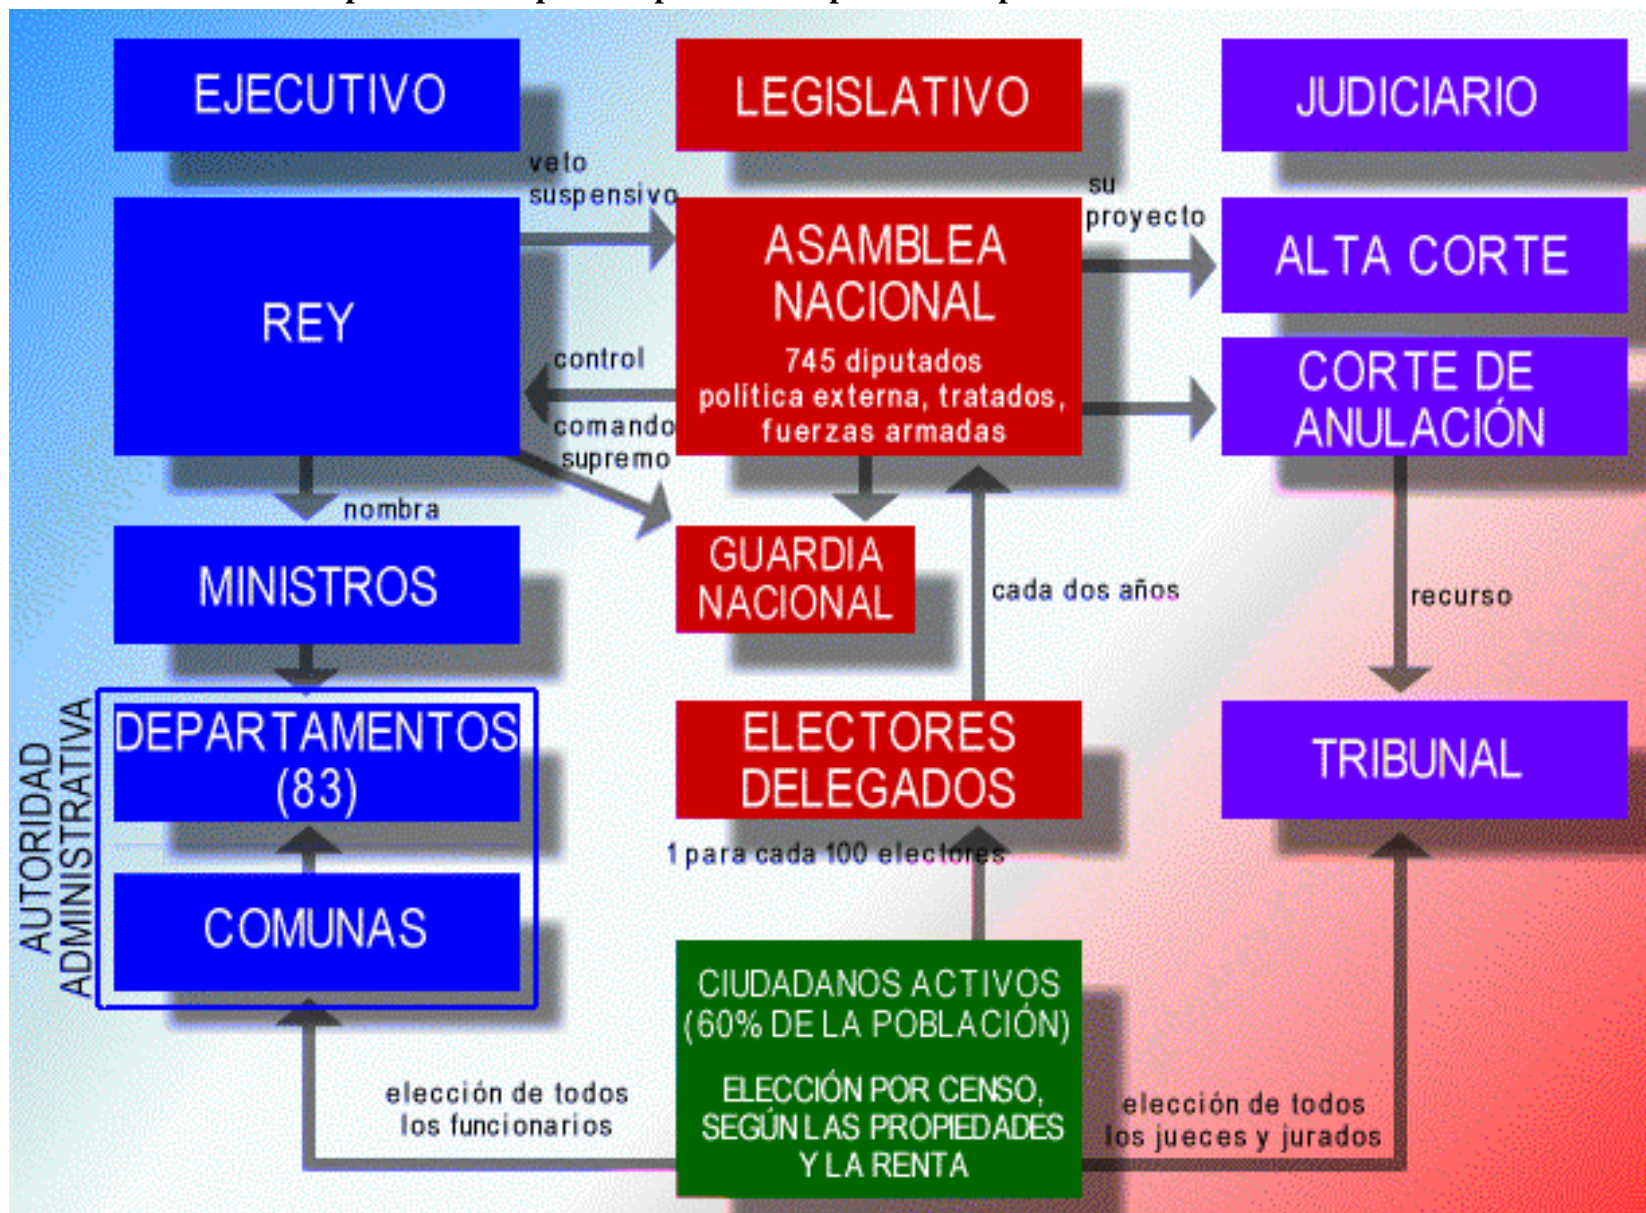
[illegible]

EJECUTIVO

LEGISLATIVO

JUDICIARIO

veto suspensivo

su proyecto

REY

ASAMBLEA NACIONAL

745 diputados
política externa, tratados, fuerzas armadas

ALTA CORTE

control

comando supremo

CORTE DE ANULACIÓN

nombra

MINISTROS

GUARDIA NACIONAL

cada dos años

recurso

AUTORIDAD ADMINISTRATIVA

DEPARTAMENTOS (83)

ELECTORES DELEGADOS

TRIBUNAL

1 para cada 100 electores

COMUNAS

CIUDADANOS ACTIVOS (60% DE LA POBLACIÓN)

ELECCIÓN POR CENSO, SEGÚN LAS PROPIEDADES Y LA RENTA

elección de todos los funcionarios

elección de todos los jueces y jurados